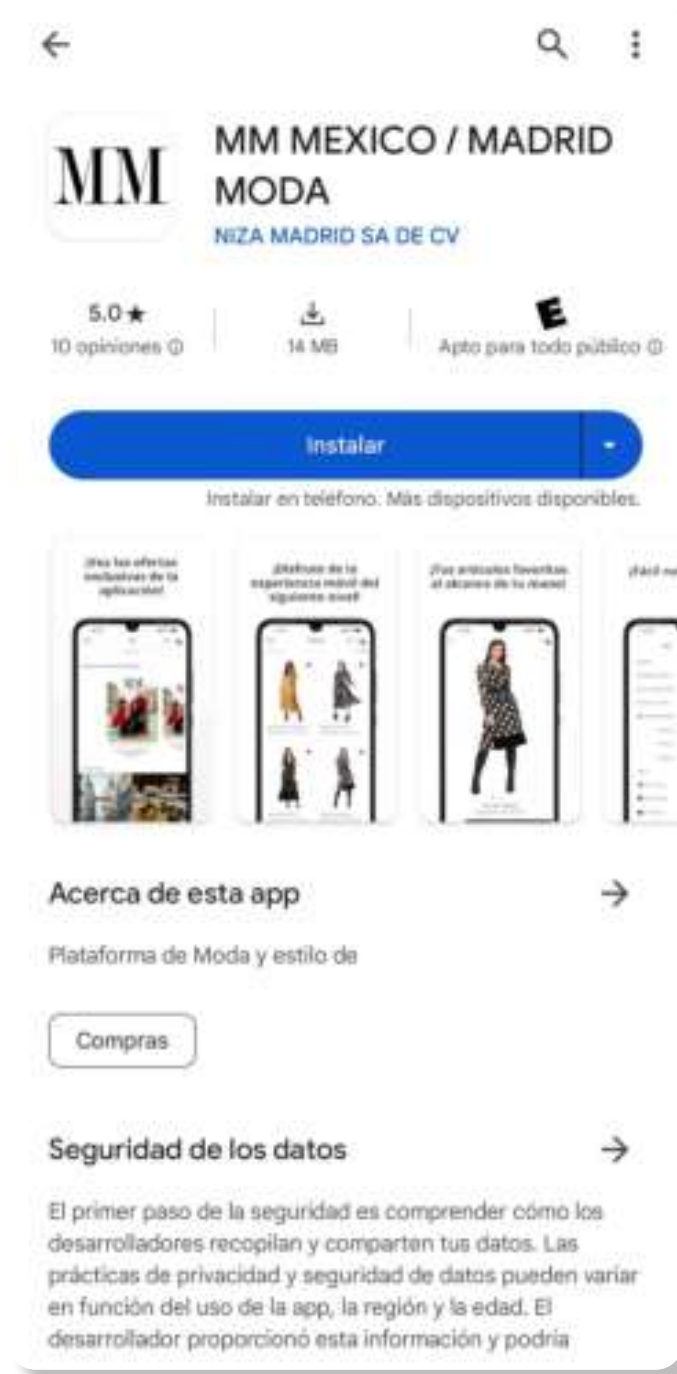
MM

MM MEXICO / MADRID MODA

NIZA MADRID SA DE CV

5.0★
10 opiniones ⓘ

14 MB

E
Apto para todo público ⓘ

Instalar

Instalar en teléfono. Más dispositivos disponibles.

¡Usa las ofertas exclusivas de la aplicación!

¡Disfruta de la experiencia móvil del siguiente nivel!

¡Tus artículos favoritos al alcance de tu mano!

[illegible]

Acerca de esta app

Plataforma de Moda y estilo de

Compras

Seguridad de los datos

El primer paso de la seguridad es comprender cómo los desarrolladores recopilan y comparten tus datos. Las prácticas de privacidad y seguridad de datos pueden variar en función del uso de la app, la región y la edad. El desarrollador proporcionó esta información y podría